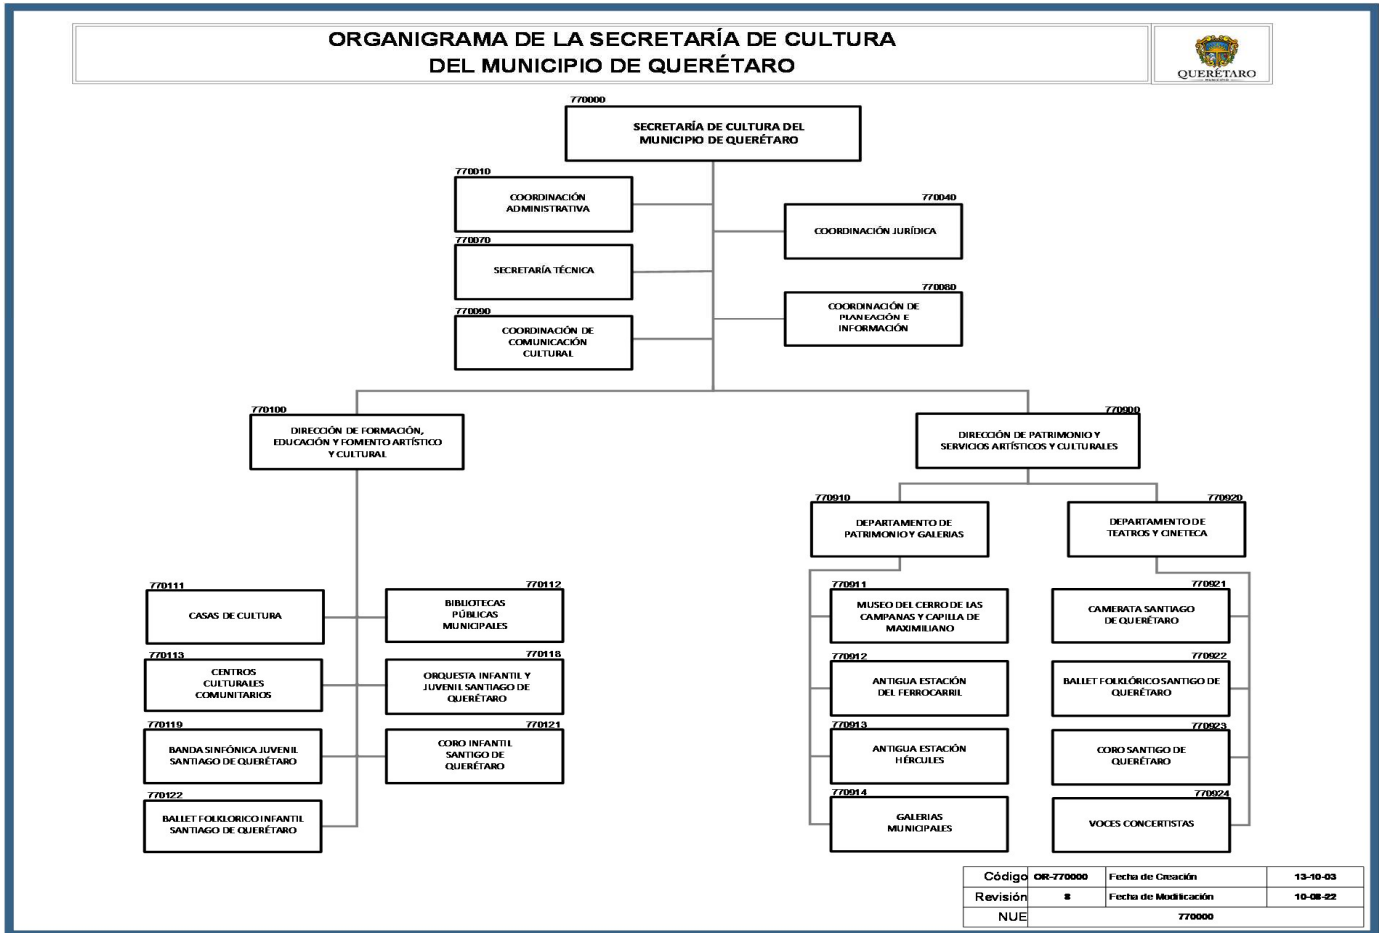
ORGANIGRAMA DE LA SECRETARÍA DE CULTURA
DEL MUNICIPIO DE QUERÉTARO

QUERÉTARO

770000
SECRETARÍA DE CULTURA DEL MUNICIPIO DE QUERÉTARO

770010
COORDINACIÓN ADMINISTRATIVA

770040
COORDINACIÓN JURÍDICA

770070
SECRETARÍA TÉCNICA

770080
COORDINACIÓN DE PLANEACIÓN E INFORMACIÓN

770090
COORDINACIÓN DE COMUNICACIÓN CULTURAL

770100
DIRECCIÓN DE FORMACIÓN, EDUCACIÓN Y FOMENTO ARTÍSTICO Y CULTURAL

770900
DIRECCIÓN DE PATRIMONIO Y SERVICIOS ARTÍSTICOS Y CULTURALES

770910
DEPARTAMENTO DE PATRIMONIO Y GALERIAS

770920
DEPARTAMENTO DE TEATROS Y CINETECA

770111
CASAS DE CULTURA

770112
BIBLIOTECAS PÚBLICAS MUNICIPALES

770113
CENTROS CULTURALES COMUNITARIOS

770118
ORQUESTA INFANTIL Y JUVENIL SANTIAGO DE QUERÉTARO

770119
BANDA SINFÓNICA JUVENIL SANTIAGO DE QUERÉTARO

770121
CORO INFANTIL SANTIGO DE QUERÉTARO

770122
BALLET FOLKLORICO INFANTIL SANTIAGO DE QUERÉTARO

770911
MUSEO DEL CERRO DE LAS CAMPANAS Y CAPILLA DE MAXIMILIANO

770912
ANTIGUA ESTACIÓN DEL FERROCARRIL

770913
ANTIGUA ESTACIÓN HÉRCULES

770914
GALERIAS MUNICIPALES

770921
CAMERATA SANTIAGO DE QUERÉTARO

770922
BALLET FOLKLÓRICO SANTIGO DE QUERÉTARO

770923
CORO SANTIGO DE QUERÉTARO

770924
VOCES CONCERTISTAS

| Código | OR-770000 | Fecha de Creación | 13-10-03 |
|---|---|---|---|
| Revisión | 8 | Fecha de Modificación | 10-08-22 |
| NUE | 770000 | | |